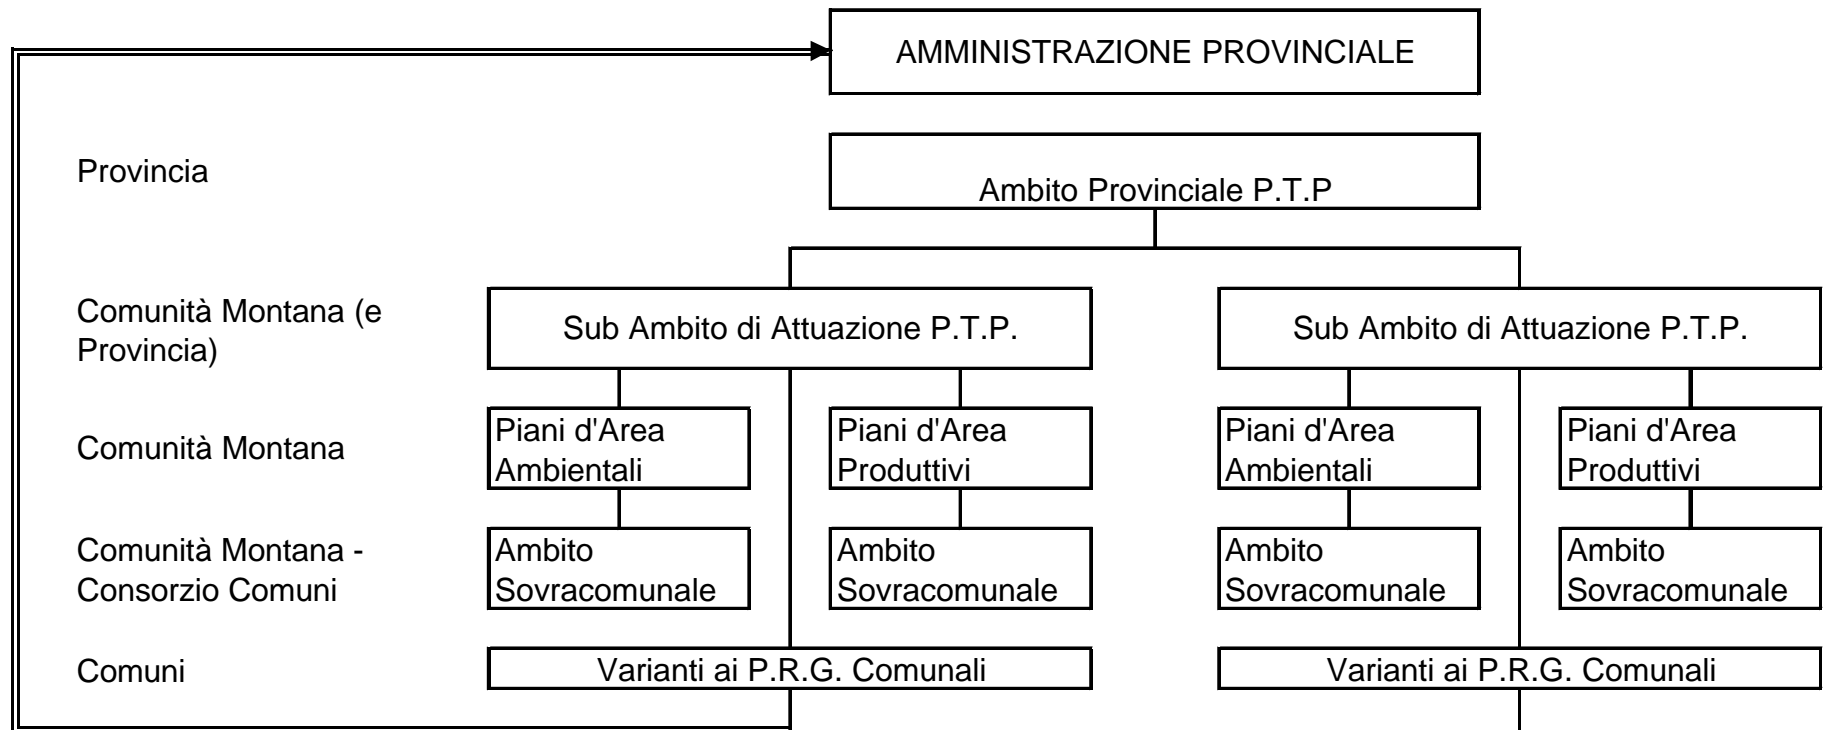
AMMINISTRAZIONE PROVINCIALE

Provincia

Ambito Provinciale P.T.P

Comunità Montana (e Provincia)

Sub Ambito di Attuazione P.T.P.

Sub Ambito di Attuazione P.T.P.

Comunità Montana

Piani d'Area Ambientali

Piani d'Area Produttivi

Piani d'Area Ambientali

Piani d'Area Produttivi

Comunità Montana - Consorzio Comuni

Ambito Sovracomunale

Ambito Sovracomunale

Ambito Sovracomunale

Ambito Sovracomunale

Comuni

Varianti ai P.R.G. Comunali

Varianti ai P.R.G. Comunali